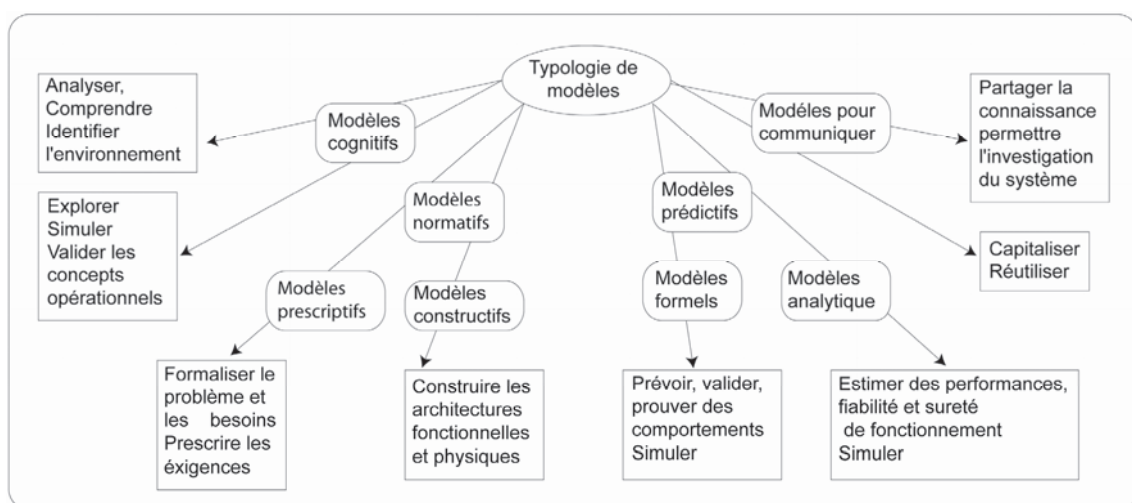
Typologie de modèles

Analyser, Comprendre Identifier l'environnement

Modèles cognitifs

Modèles pour communiquer

Partager la connaissance permettre l'investigation du système

Explorer Simuler Valider les concepts opérationnels

Modèles normatifs

Modèles prédictifs

Capitaliser Réutiliser

Modèles prescriptifs

Modèles constructifs

Modèles formels

Modèles analytique

Formaliser le problème et les besoins Prescrire les éxigences

Construire les architectures fonctionnelles et physiques

Prévoir, valider, prouver des comportements Simuler

Estimer des performances, fiabilité et sureté de fonctionnement Simuler